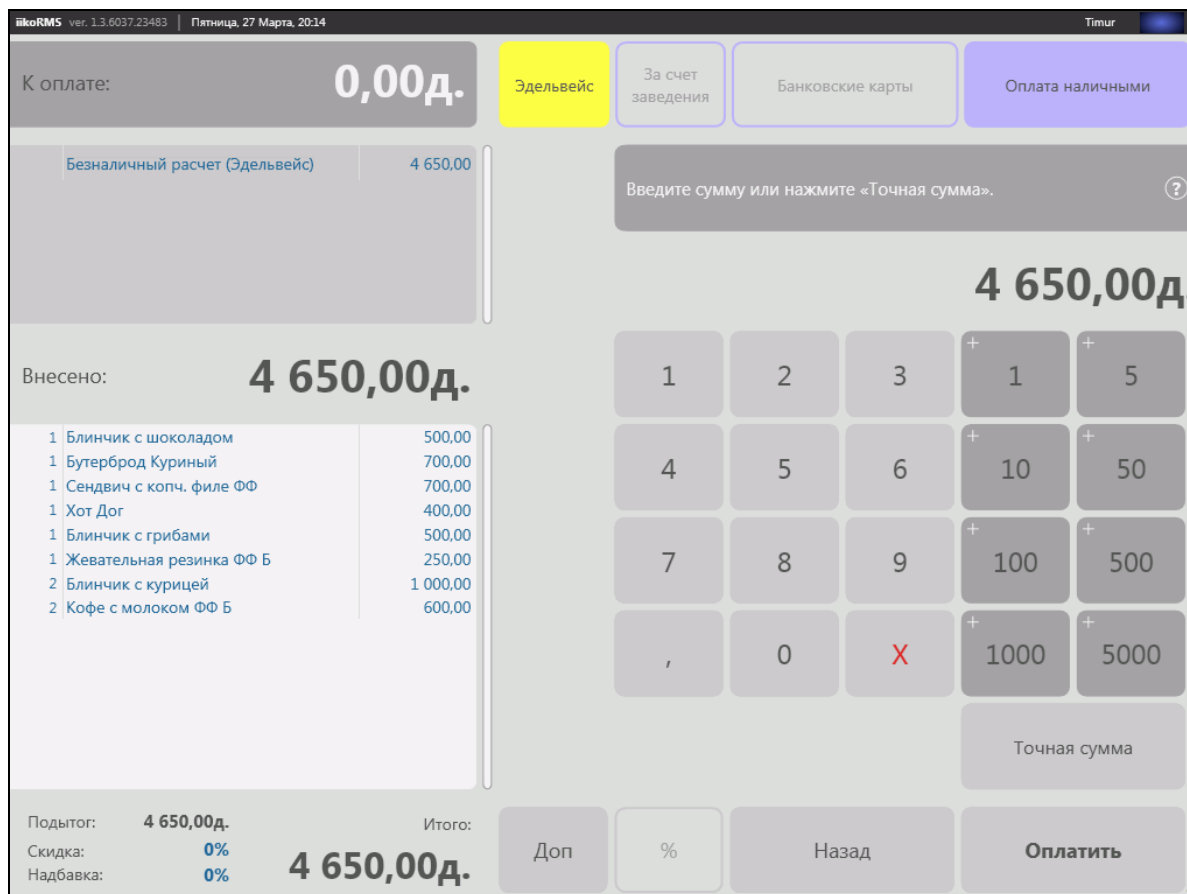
iikoRMS ver. 1.3.6037.23483 | Пятница, 27 Марта, 20:14

Timur

К оплате: 0,00д.

Эдельвейс

За счет заведения

Банковские карты

Оплата наличными

| | Безналичный расчет (Эдельвейс) | 4 650,00 |
|---|---|---|

Введите сумму или нажмите «Точная сумма».

?

4 650,00д

Внесено: 4 650,00д.

| 1 | Блинчик с шоколадом | 500,00 |
|---|---|---|
| 1 | Бутерброд Куриный | 700,00 |
| 1 | Сендвич с копч. филе ФФ | 700,00 |
| 1 | Хот Дог | 400,00 |
| 1 | Блинчик с грибами | 500,00 |
| 1 | Жевательная резинка ФФ Б | 250,00 |
| 2 | Блинчик с курицей | 1 000,00 |
| 2 | Кофе с молоком ФФ Б | 600,00 |

1 2 3 +1 +5

4 5 6 +10 +50

7 8 9 +100 +500

, 0 X +1000 +5000

Точная сумма

Подытог: 4 650,00д.
Скидка: 0%
Надбавка: 0%

Итого:
4 650,00д.

Доп

%

Назад

Оплатить